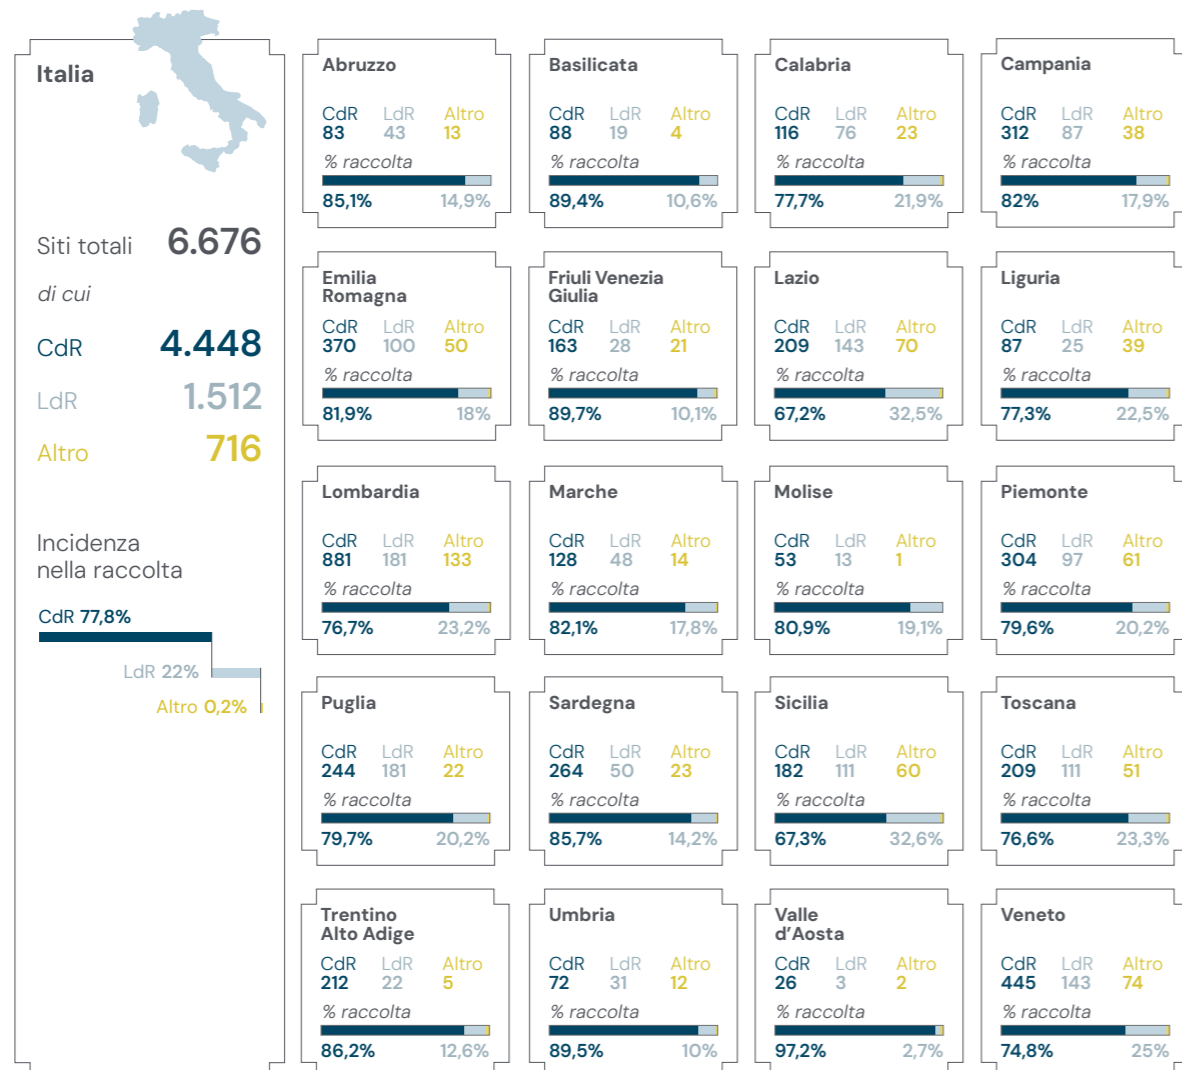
Italia

Siti totali 6.676

di cui

CdR 4.448

LdR 1.512

Altro 716

Incidenza nella raccolta

CdR 77,8%

LdR 22%

Altro 0,2%

Abruzzo
CdR 83 LdR 43 Altro 13
% raccolta
85,1% 14,9%

Basilicata
CdR 88 LdR 19 Altro 4
% raccolta
89,4% 10,6%

Calabria
CdR 116 LdR 76 Altro 23
% raccolta
77,7% 21,9%

Campania
CdR 312 LdR 87 Altro 38
% raccolta
82% 17,9%

Emilia Romagna
CdR 370 LdR 100 Altro 50
% raccolta
81,9% 18%

Friuli Venezia Giulia
CdR 163 LdR 28 Altro 21
% raccolta
89,7% 10,1%

Lazio
CdR 209 LdR 143 Altro 70
% raccolta
67,2% 32,5%

Liguria
CdR 87 LdR 25 Altro 39
% raccolta
77,3% 22,5%

Lombardia
CdR 881 LdR 181 Altro 133
% raccolta
76,7% 23,2%

Marche
CdR 128 LdR 48 Altro 14
% raccolta
82,1% 17,8%

Molise
CdR 53 LdR 13 Altro 1
% raccolta
80,9% 19,1%

Piemonte
CdR 304 LdR 97 Altro 61
% raccolta
79,6% 20,2%

Puglia
CdR 244 LdR 181 Altro 22
% raccolta
79,7% 20,2%

Sardegna
CdR 264 LdR 50 Altro 23
% raccolta
85,7% 14,2%

Sicilia
CdR 182 LdR 111 Altro 60
% raccolta
67,3% 32,6%

Toscana
CdR 209 LdR 111 Altro 51
% raccolta
76,6% 23,3%

Trentino Alto Adige
CdR 212 LdR 22 Altro 5
% raccolta
86,2% 12,6%

Umbria
CdR 72 LdR 31 Altro 12
% raccolta
89,5% 10%

Valle d'Aosta
CdR 26 LdR 3 Altro 2
% raccolta
97,2% 2,7%

Veneto
CdR 445 LdR 143 Altro 74
% raccolta
74,8% 25%